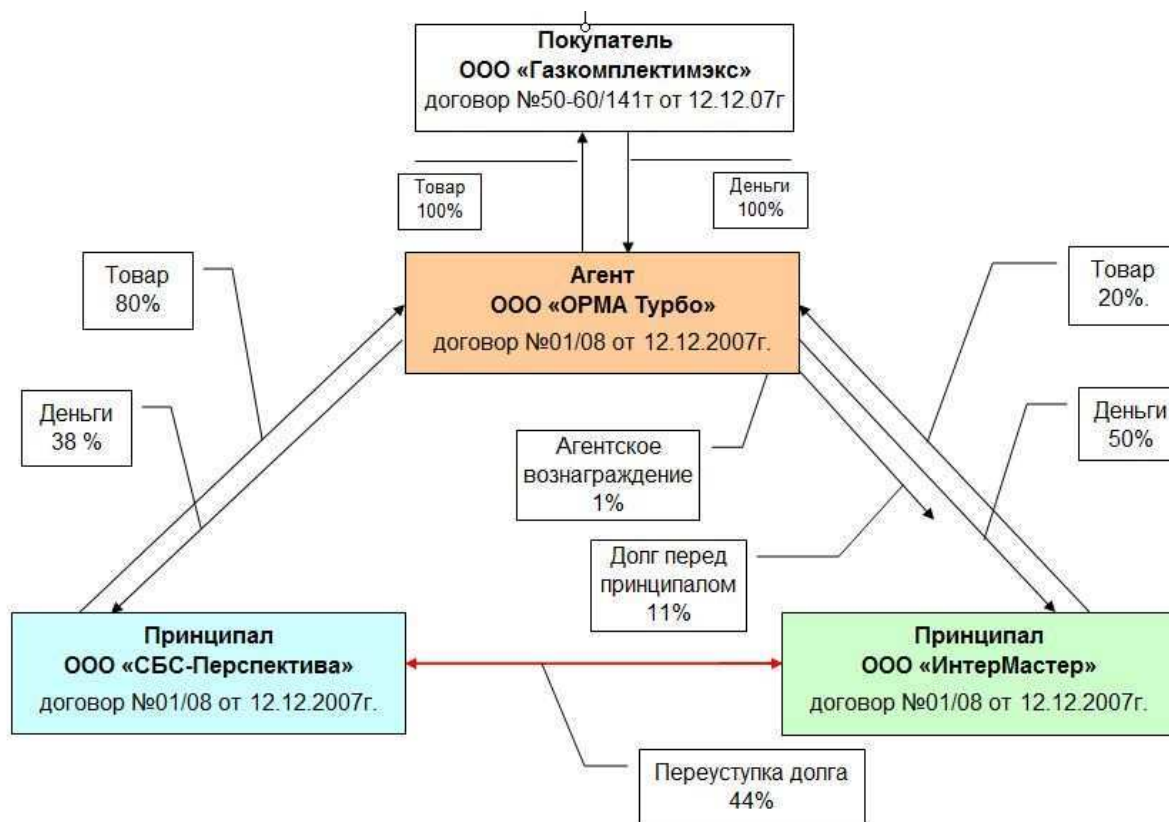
Покупатель
ООО «Газкомплектимэкс»
договор №50-60/141т от 12.12.07г

Товар
100%

Деньги
100%

Товар
80%

Агент
ООО «ОРМА Турбо»
договор №01/08 от 12.12.2007г.

Товар
20%.

Деньги
38 %

Агентское
вознаграждение
1%

Деньги
50%

Долг перед
принципалом
11%

Принципал
ООО «СБС-Перспектива»
договор №01/08 от 12.12.2007г.

Принципал
ООО «ИнтерМастер»
договор №01/08 от 12.12.2007г.

Переуступка долга
44%